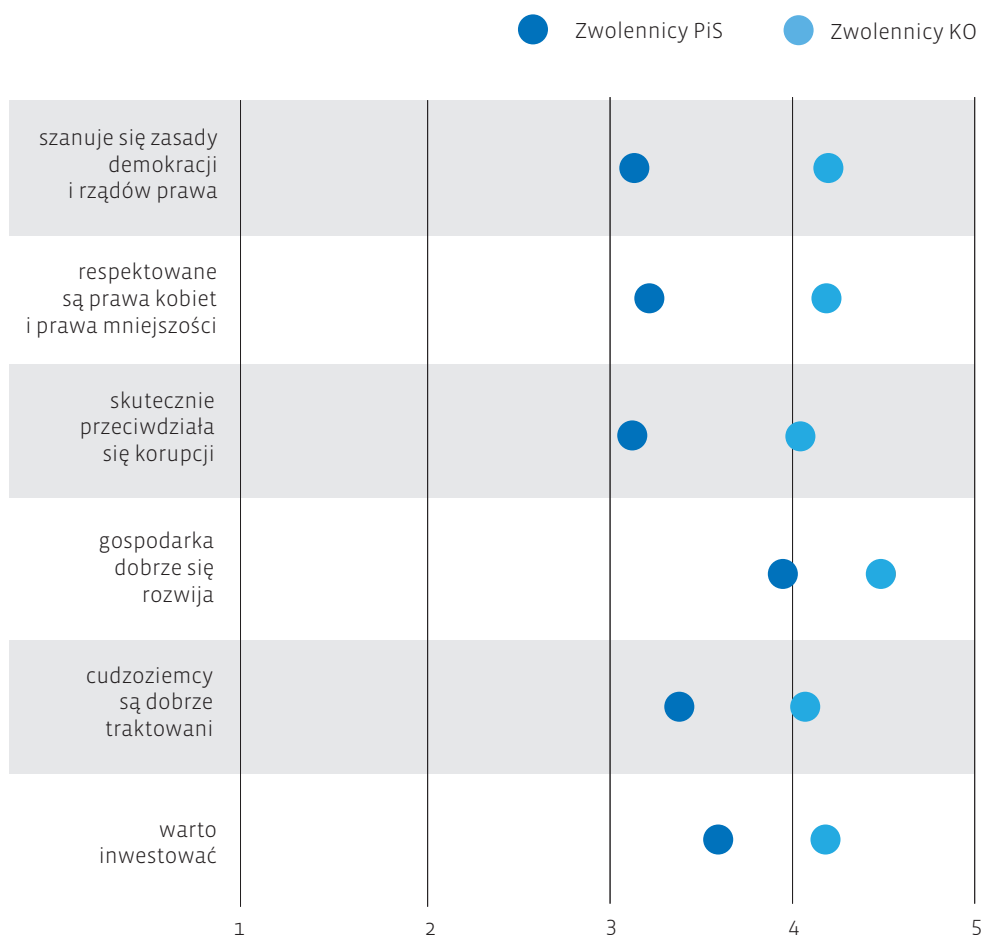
Zwolennicy PiS
Zwolennicy KO

szanuje się zasady demokracji i rządów prawa

respektowane są prawa kobiet i prawa mniejszości

skutecznie przeciwdziała się korupcji

gospodarka dobrze się rozwija

cudzoziemcy są dobrze traktowani

warto inwestować

1
2
3
4
5